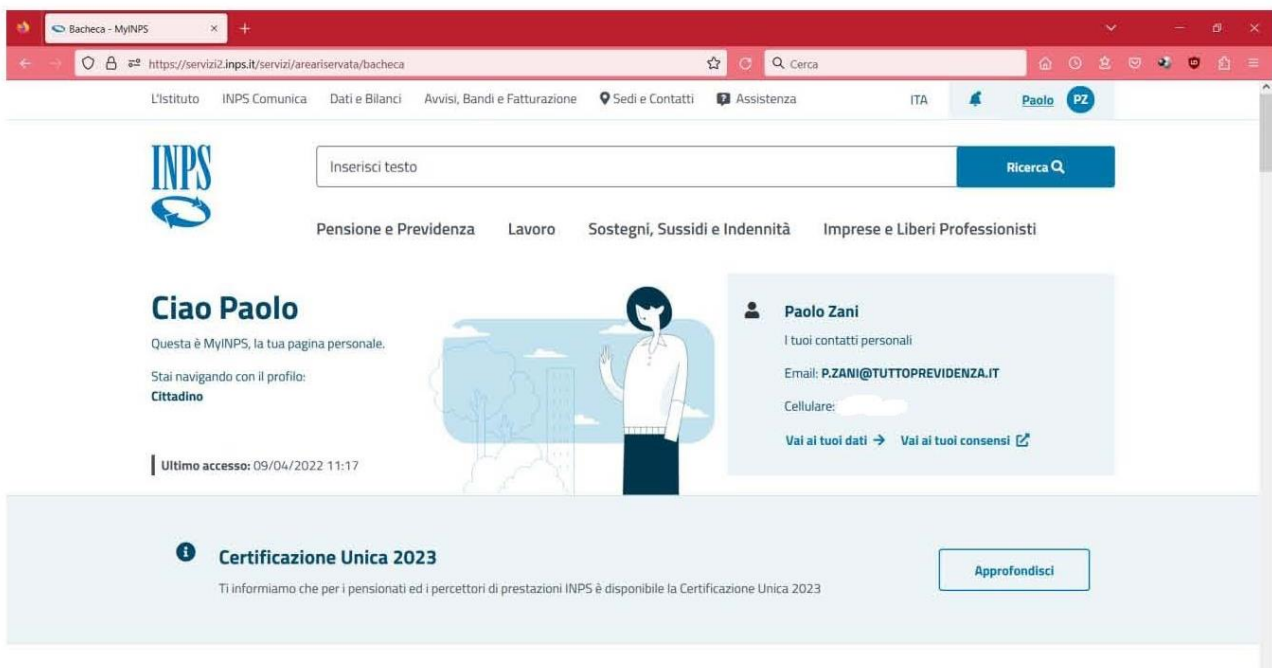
Bacheca - MyINPS

https://servizi2.inps.it/servizi/areariservata/bacheca

Cerca

L'Istituto INPS Comunica Dati e Bilanci Avvisi, Bandi e Fatturazione Sedi e Contatti Assistenza ITA Paolo PZ

INPS

Inserisci testo

Ricerca

Pensione e Previdenza Lavoro Sostegni, Sussidi e Indennità Imprese e Liberi Professionisti

Ciao Paolo

Questa è MyINPS, la tua pagina personale.

Stai navigando con il profilo:
Cittadino

Ultimo accesso: 09/04/2022 11:17

Paolo Zani

I tuoi contatti personali

Email: P.ZANI@TUTTOPREVIDENZA.IT

Cellulare:

Vai ai tuoi dati → Vai ai tuoi consensi

Certificazione Unica 2023

Ti informiamo che per i pensionati ed i percettori di prestazioni INPS è disponibile la Certificazione Unica 2023

Approfondisci